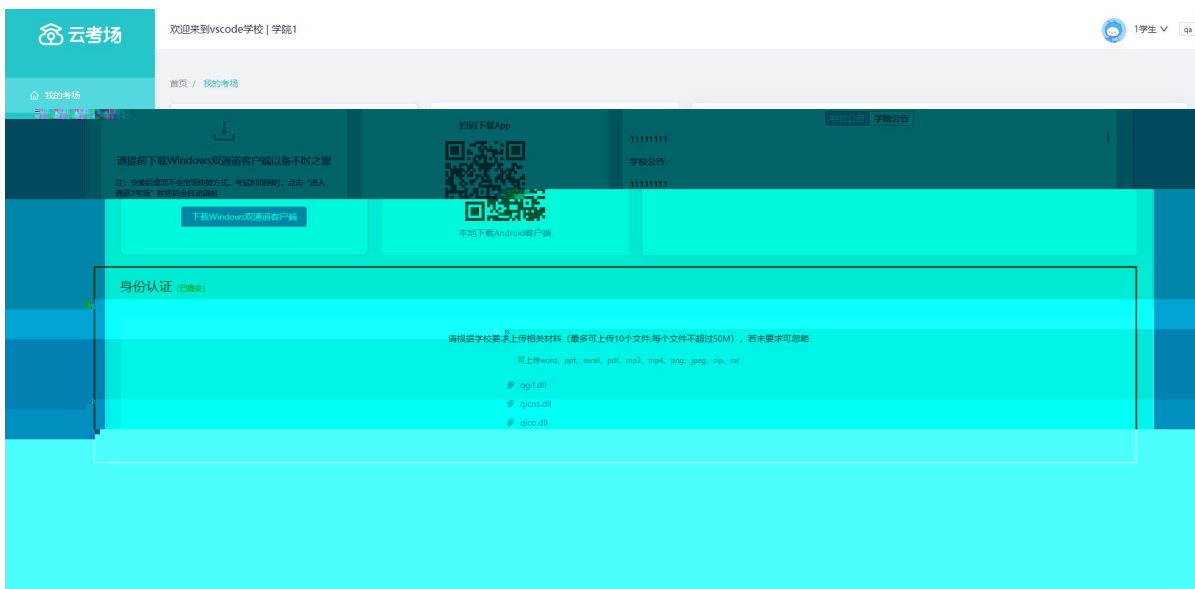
云考场

欢迎来到vscode学校 | 学院1

1学生

qa

我的考场

首页 / 我的考场

请提前下载Windows双通道客户端以备不时之需

注：安装后桌面不会出现快捷方式。考试时间到时，点击"进入通道"按钮后会自动调起

下载Windows双通道客户端

扫码下载App

本地下载Android客户端

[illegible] 学校公告

11111111

学校公告

11111111

身份认证 (已提交)

请根据学校要求上传相关材料（最多可上传10个文件,每个文件不超过50M），若未要求可忽略

可上传word、ppt、excel、pdf、mp3、mp4、png、jpeg、zip、rar

qgif.dll

qicns.dll

qico.dll